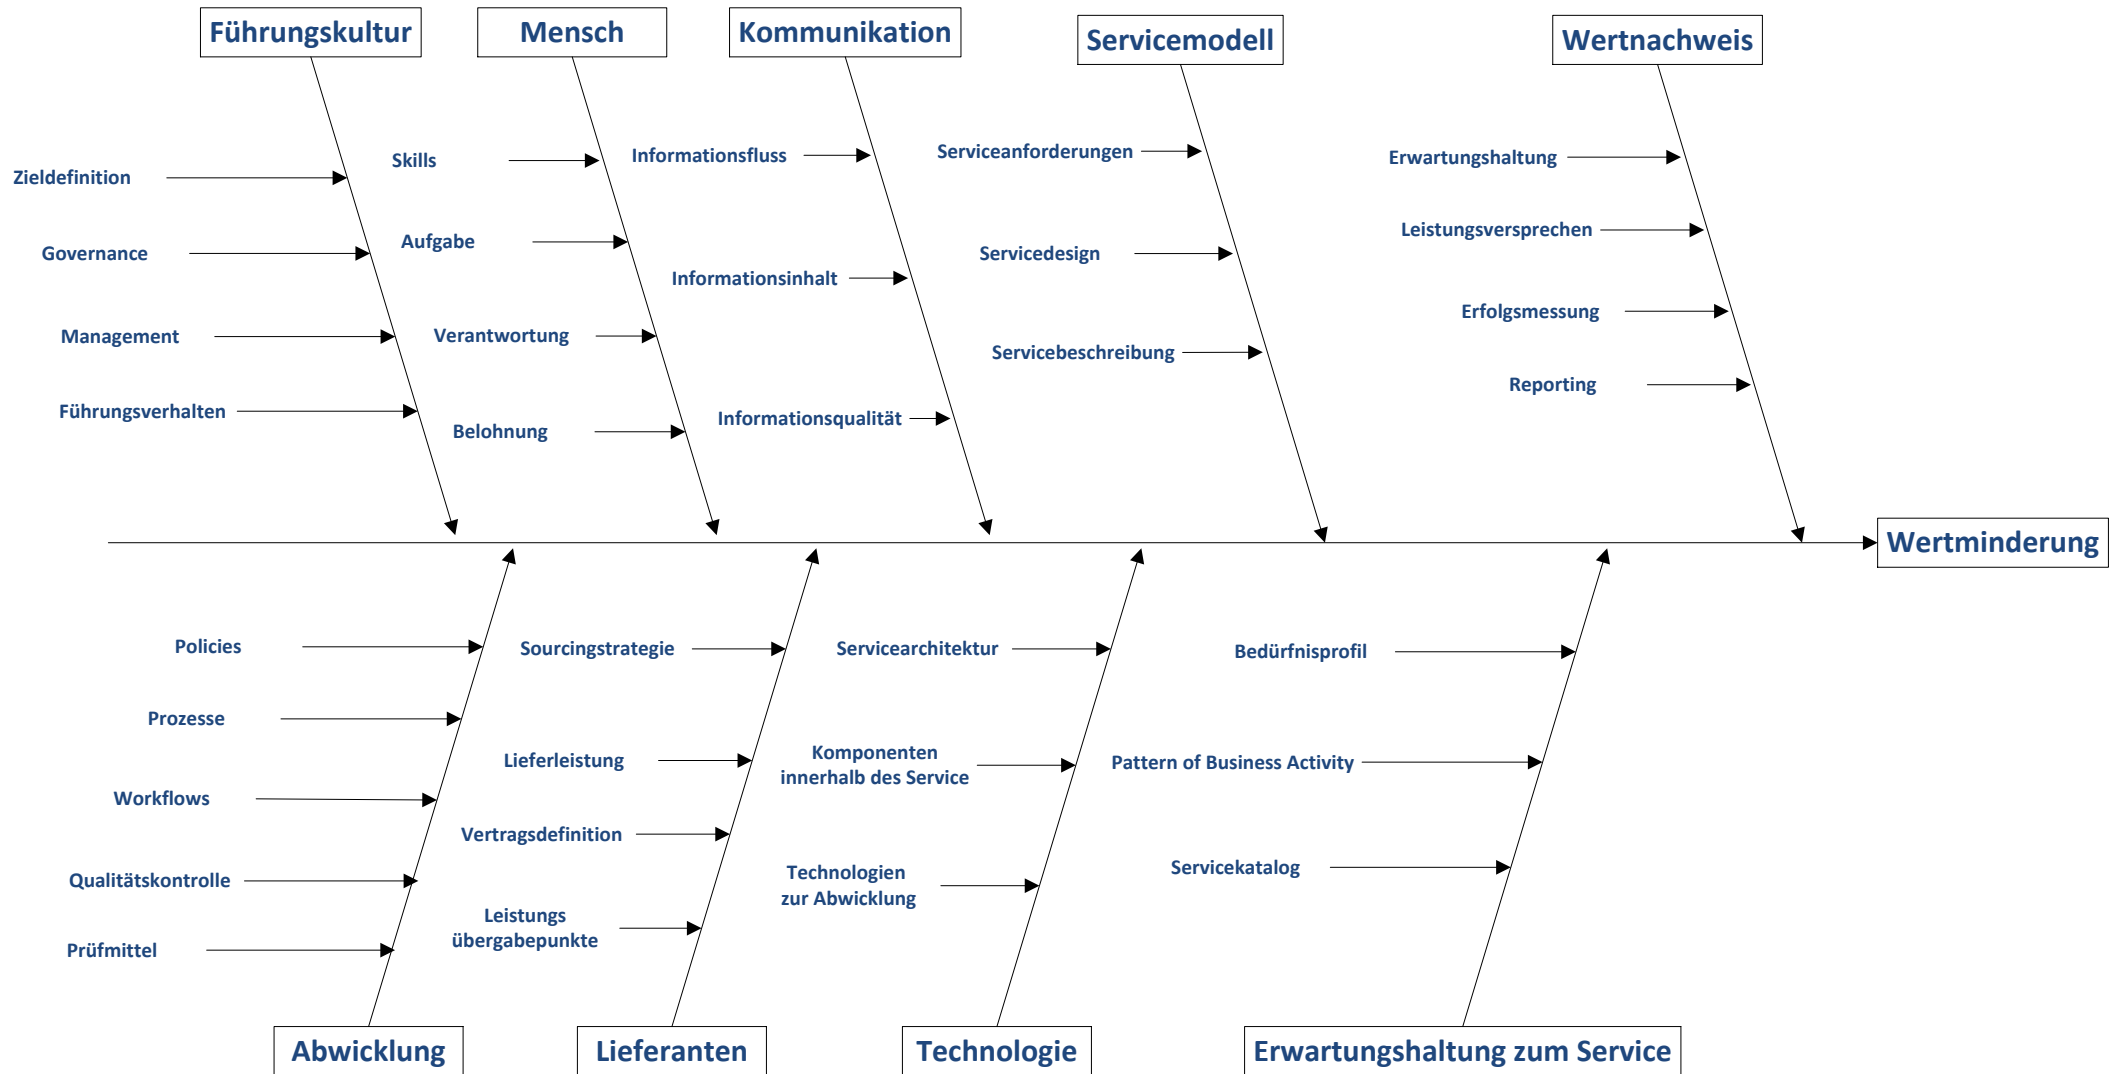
Führungskultur
Zieldefinition
Governance
Management
Führungsverhalten

Mensch
Skills
Aufgabe
Verantwortung
Belohnung

Kommunikation
Informationsfluss
Informationsinhalt
Informationsqualität

Servicemodell
Serviceanforderungen
Servicedesign
Servicebeschreibung

Wertnachweis
Erwartungshaltung
Leistungsversprechen
Erfolgsmessung
Reporting

Wertminderung

Policies
Prozesse
Workflows
Qualitätskontrolle
Prüfmittel
Abwicklung

Sourcingstrategie
Lieferleistung
Vertragsdefinition
Leistungs übergabepunkte
Lieferanten

Servicearchitektur
Komponenten innerhalb des Service
Technologien zur Abwicklung
Technologie

Bedürfnisprofil
Pattern of Business Activity
Servicekatalog
Erwartungshaltung zum Service